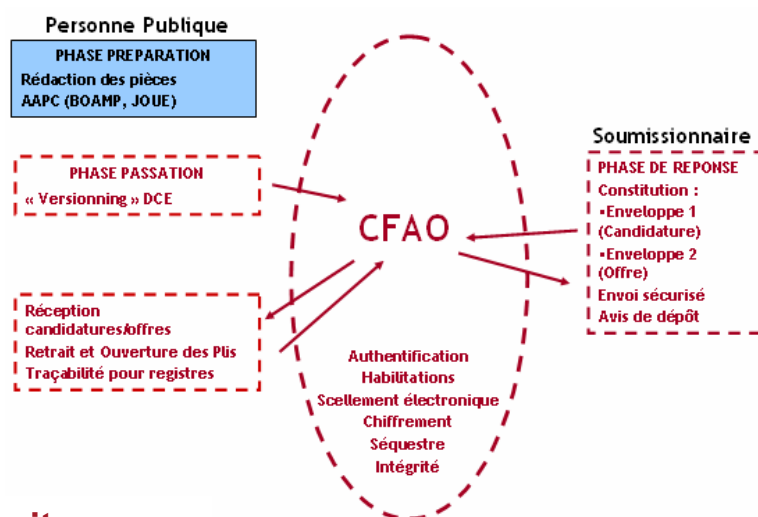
Personne Publique

PHASE PREPARATION
Rédaction des pièces
AAPC (BOAMP, JOUE)

PHASE PASSATION
« Versionning » DCE

Réception candidatures/offres
Retrait et Ouverture des Plis
Traçabilité pour registres

CFAO

Authentification
Habilitations
Scellement électronique
Chiffrement
Séquestre
Intégrité

Soumissionnaire

PHASE DE REPONSE
Constitution :
▪Enveloppe 1 (Candidature)
▪Enveloppe 2 (Offre)
Envoi sécurisé
Avis de dépôt